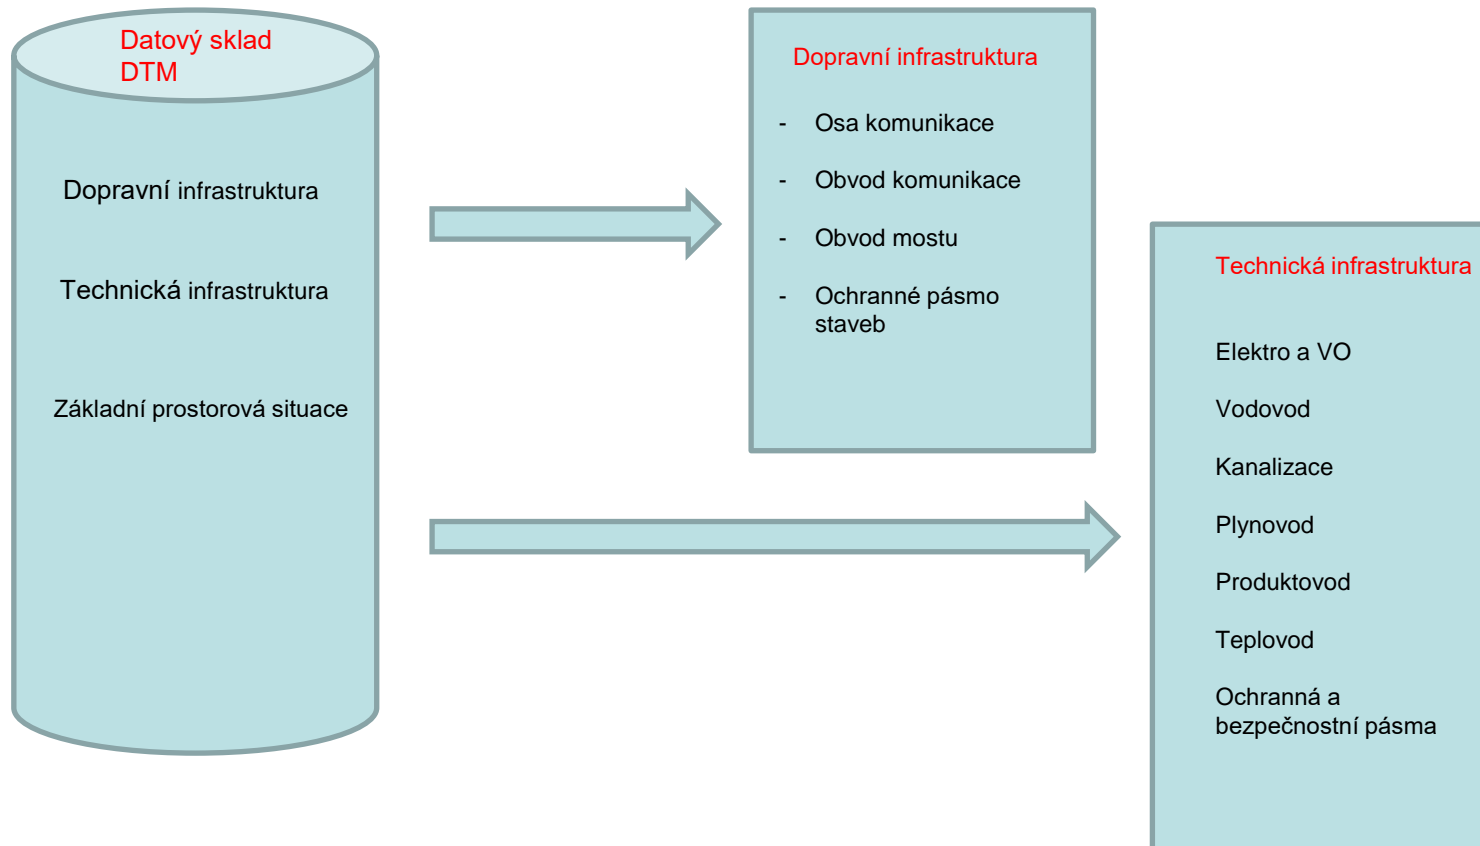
Datový sklad DTM

Dopravní infrastruktura

Technická infrastruktura

Základní prostorová situace

Dopravní infrastruktura

- Osa komunikace
- Obvod komunikace
- Obvod mostu
- Ochranné pásmo staveb

Technická infrastruktura

Elektro a VO

Vodovod

Kanalizace

Plynovod

Produktovod

Teplovod

Ochranná a bezpečnostní pásma